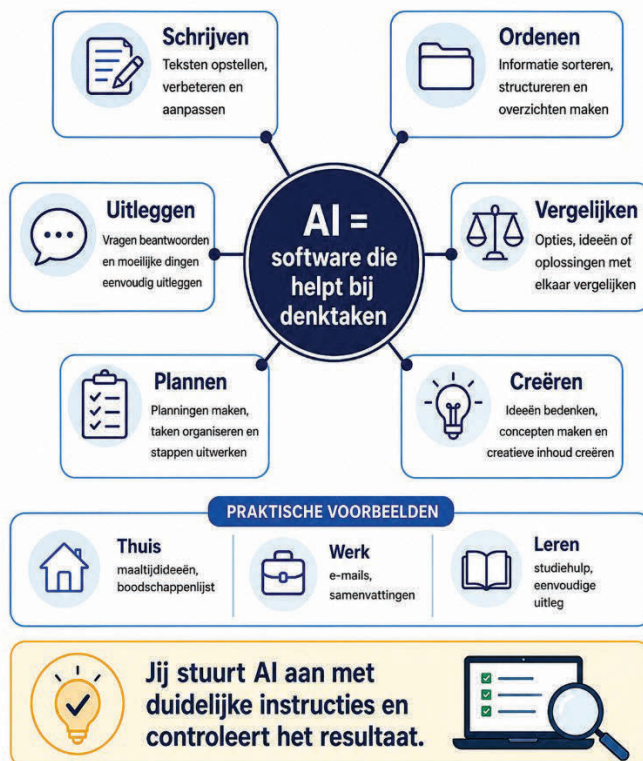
Schrijven
Teksten opstellen, verbeteren en aanpassen

Ordenen
Informatie sorteren, structureren en overzichten maken

AI = software die helpt bij denktaken

Uitleggen
Vragen beantwoorden en moeilijke dingen eenvoudig uitleggen

Vergelijken
Opties, ideeën of oplossingen met elkaar vergelijken

Plannen
Planningen maken, taken organiseren en stappen uitwerken

Creëren
Ideeën bedenken, concepten maken en creatieve inhoud creëren

PRAKTISCHE VOORBEELDEN

Thuis
maaltijdideeën, boodschappenlijst

Werk
e-mails, samenvattingen

Leren
studiehulp, eenvoudige uitleg

Jij stuurt AI aan met duidelijke instructies en controleert het resultaat.